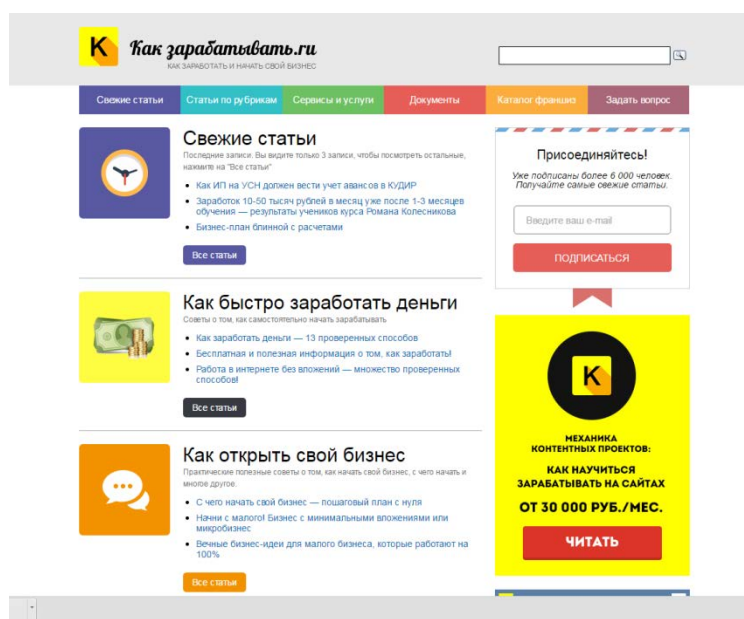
K Как зарабатывать.ru
КАК ЗАРАБОТАТЬ И НАЧАТЬ СВОЙ БИЗНЕС

Свежие статьи | Статьи по рубрикам | Сервисы и услуги | Документы | Каталог франшиз | Задать вопрос

Свежие статьи
Последние записи. Вы видите только 3 записи, чтобы посмотреть остальные, нажмите на "Все статьи"
• Как ИП на УСН должен вести учет авансов в КУДИР
• Заработок 10-50 тысяч рублей в месяц уже после 1-3 месяцев обучения — результаты учеников курса Романа Колесникова
• Бизнес-план блинной с расчетами
Все статьи

Как быстро заработать деньги
Советы о том, как самостоятельно начать зарабатывать
• Как заработать деньги — 13 проверенных способов
• Бесплатная и полезная информация о том, как заработать!
• Работа в интернете без вложений — множество проверенных способов!
Все статьи

Как открыть свой бизнес
Практические полезные советы о том, как начать свой бизнес, с чего начать и многое другое.
• С чего начать свой бизнес — пошаговый план с нуля
• Начни с малого! Бизнес с минимальными вложениями или микробизнес
• Вечные бизнес-идеи для малого бизнеса, которые работают на 100%
Все статьи

Присоединяйтесь!
Уже подписаны более 6 000 человек. Получайте самые свежие статьи.
Введите ваш e-mail
ПОДПИСАТЬСЯ

K
МЕХАНИКА КОНТЕНТНЫХ ПРОЕКТОВ:
КАК НАУЧИТЬСЯ ЗАРАБАТЫВАТЬ НА САЙТАХ
ОТ 30 000 РУБ./МЕС.
ЧИТАТЬ